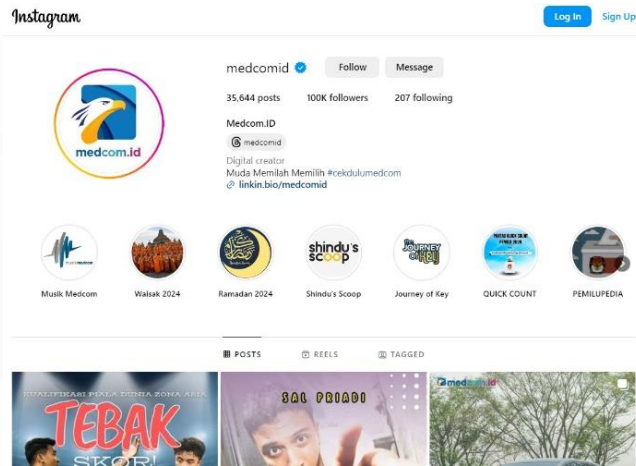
Instagram

Log In

Sign Up

medcom.id

medcomid

Follow

Message

35,644 posts

100K followers

207 following

Medcom.ID

medcomid

Digital creator

Muda Memilah Memilih #cekdulumedcom

linkin.bio/medcomid

Musik Medcom

Waisak 2024

Ramadan 2024

shindu's scoop

Shindu's Scoop

JOURNEY OF KEY

Journey of Key

QUICK COUNT

PEMILUPEDIA

POSTS

REELS

TAGGED

KUALIFIKASI PIALA DUNIA ZONA ASIA

TEBAK

SKOR!

SAL PRIADI

medcom.id